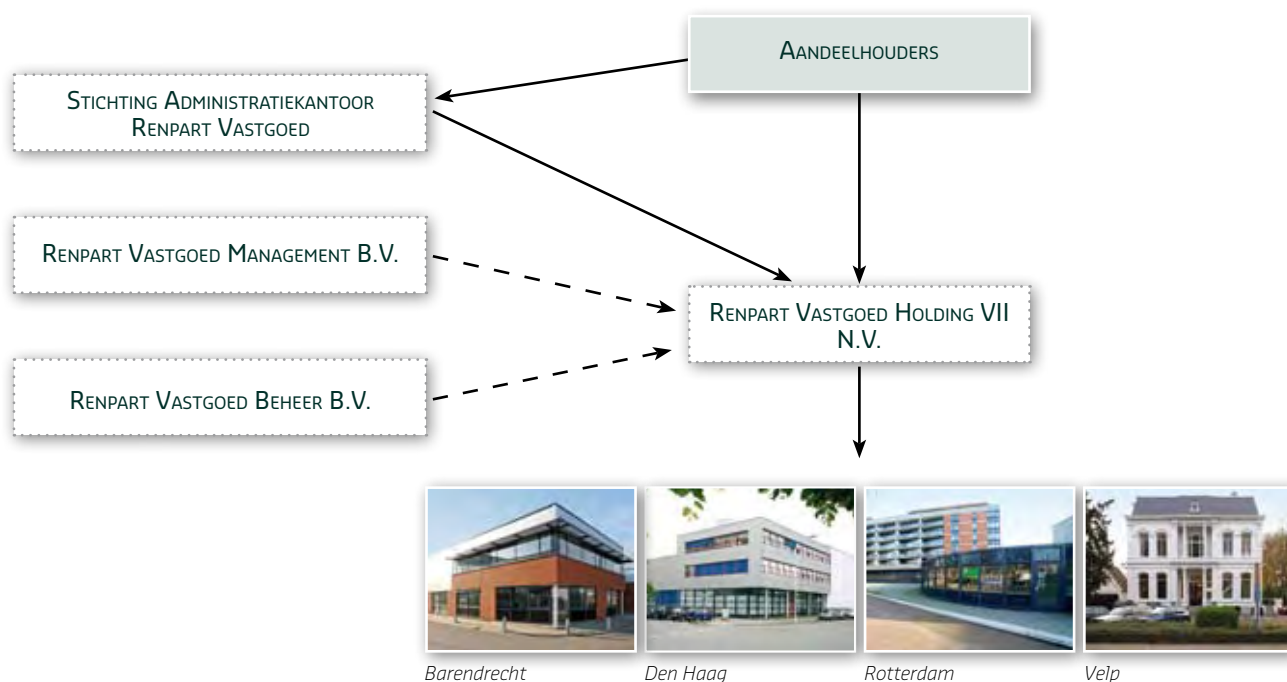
Aandeelhouders

Stichting Administratiekantoor Renpart Vastgoed

Renpart Vastgoed Management B.V.

Renpart Vastgoed Holding VII N.V.

Renpart Vastgoed Beheer B.V.

Barendrecht

Den Haag

Rotterdam

Velp